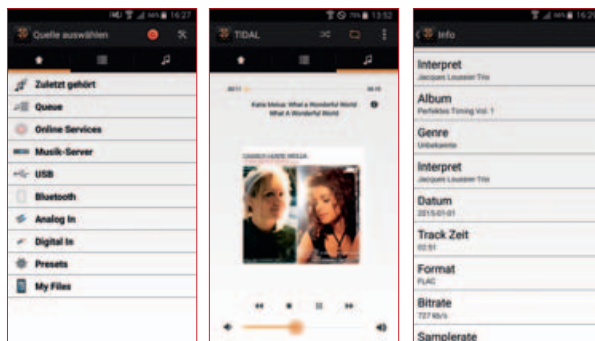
16:27

Quelle auswählen

Zuletzt gehört

Queue

Online Services

Musik-Server

USB

Bluetooth

Analog In

Digital In

Presets

My Files

13:52

TIDAL

Katie Melua: What a Wonderful World
What A Wonderful World

EVA CASSIDY KATIE MELUA

16:2

Info

Interpret
Jacques Loussier Trio

Album
Perfektes Timing Vol. 1

Genre
Unbekannt

Interpret
Jacques Loussier Trio

Datum
2015-01-01

Track Zeit
03:51

Format
FLAC

Bitrate
727 kb/s

Samplerate